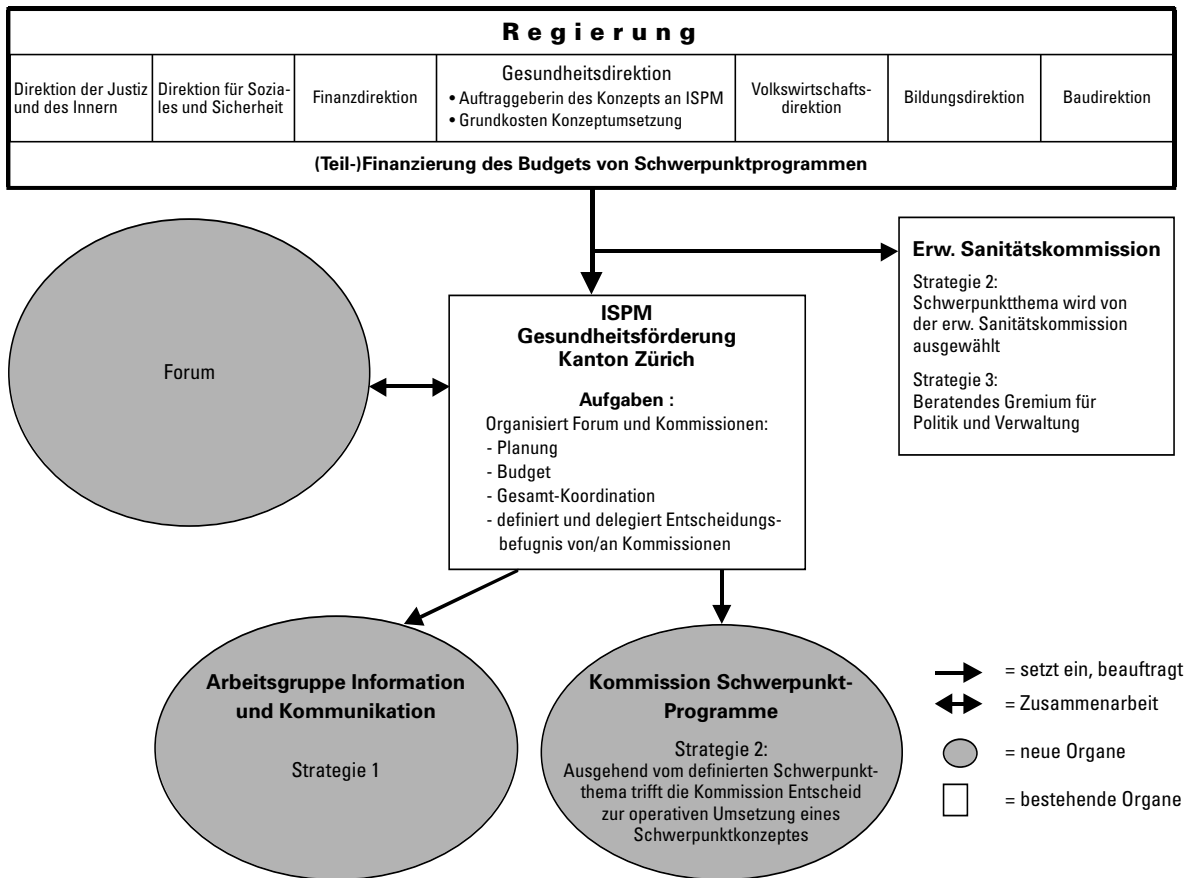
Regierung

| Direktion der Justiz und des Innern | Direktion für Soziales und Sicherheit | Finanzdirektion | Gesundheitsdirektion • Auftraggeberin des Konzepts an ISPM • Grundkosten Konzeptumsetzung | Volkswirtschaftsdirektion | Bildungsdirektion | Baudirektion |
|---|---|---|---|---|---|---|

(Teil-)Finanzierung des Budgets von Schwerpunktprogrammen

Erw. Sanitätskommission

Strategie 2: Schwerpunktthema wird von der erw. Sanitätskommission ausgewählt

Strategie 3: Beratendes Gremium für Politik und Verwaltung

Forum

ISPM
Gesundheitsförderung
Kanton Zürich

Aufgaben :
Organisiert Forum und Kommissionen:
- Planung
- Budget
- Gesamt-Koordination
- definiert und delegiert Entscheidungsbefugnis von/an Kommissionen

Arbeitsgruppe Information und Kommunikation

Strategie 1

Kommission Schwerpunkt-Programme

Strategie 2:
Ausgehend vom definierten Schwerpunktthema trifft die Kommission Entscheid zur operativen Umsetzung eines Schwerpunktkonzeptes

= setzt ein, beauftragt
= Zusammenarbeit
= neue Organe
= bestehende Organe